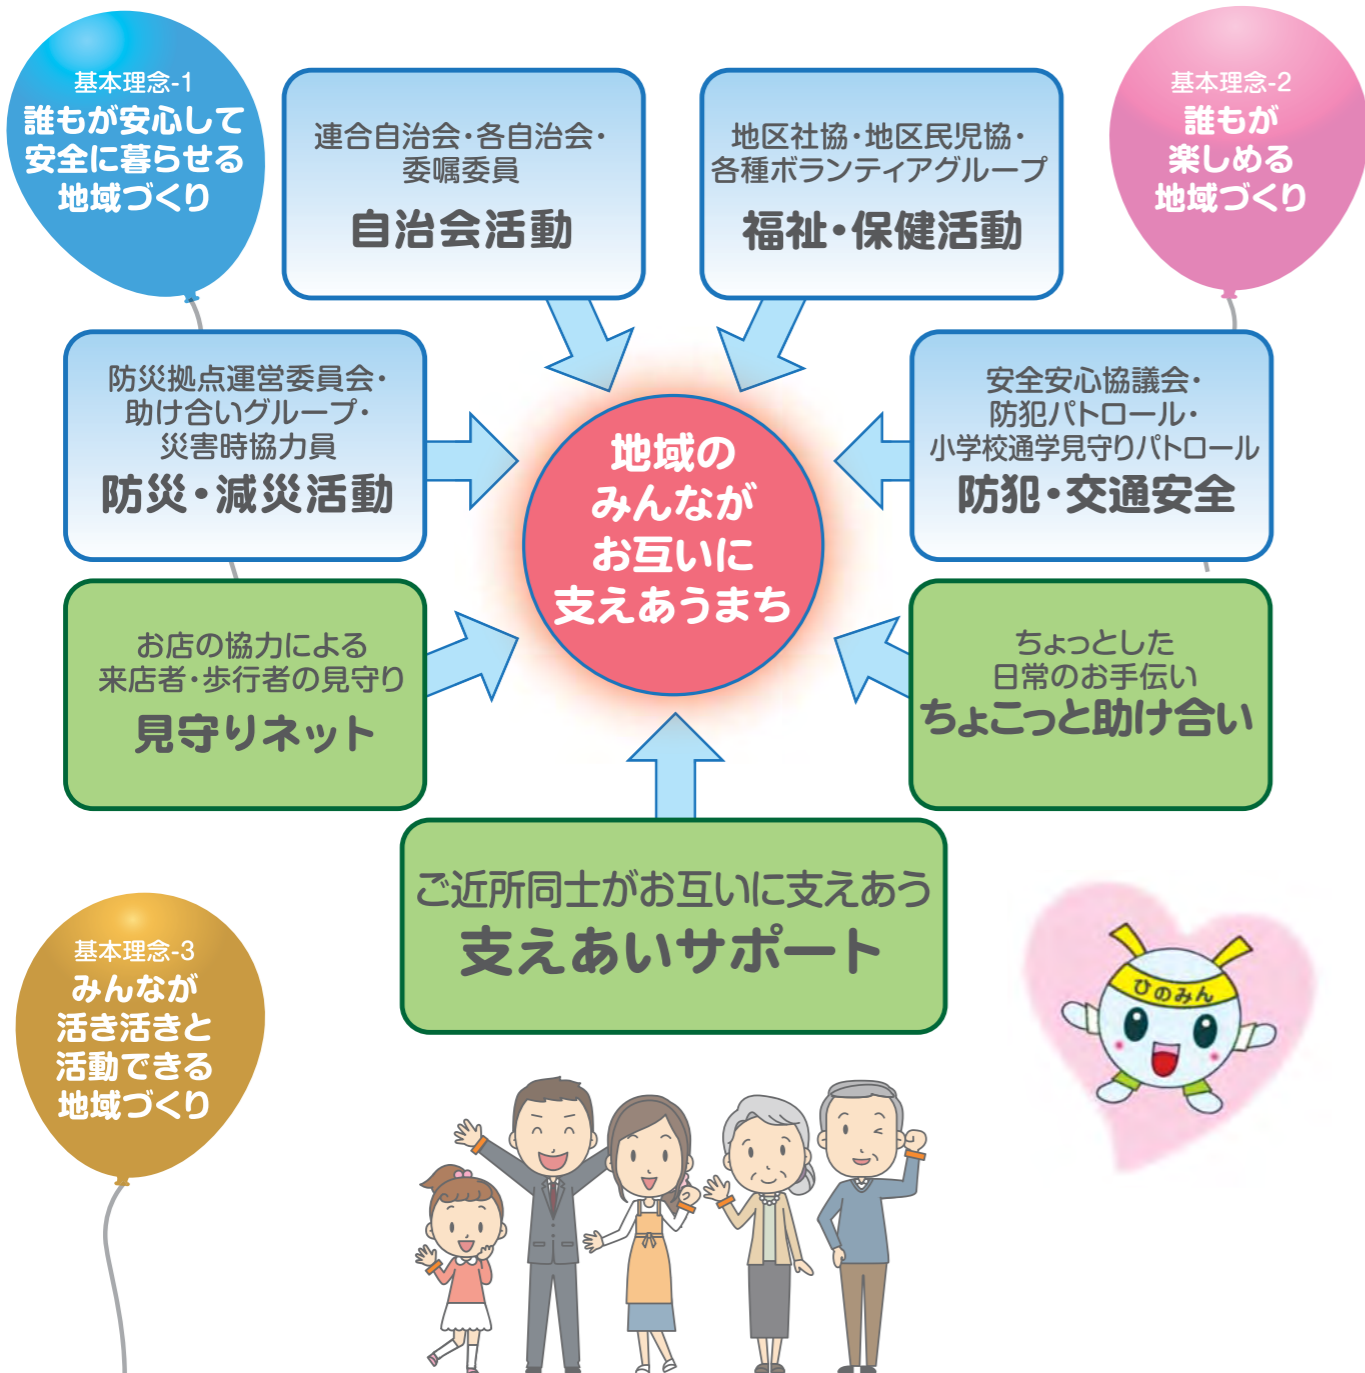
基本理念-1
誰もが安心して安全に暮らせる地域づくり

連合自治会・各自治会・委嘱委員
自治会活動

地区社協・地区民児協・各種ボランティアグループ
福祉・保健活動

基本理念-2
誰もが楽しめる地域づくり

防災拠点運営委員会・助け合いグループ・災害時協力員
防災・減災活動

地域のみんながお互いに支えあうまち

安全安心協議会・防犯パトロール・小学校通学見守りパトロール
防犯・交通安全

お店の協力による来店者・歩行者の見守り
見守りネット

ちょっとした日常のお手伝い
ちょこっと助け合い

ご近所同士がお互いに支えあう
支えあいサポート

基本理念-3
みんなが活き活きと活動できる地域づくり

ひのみん